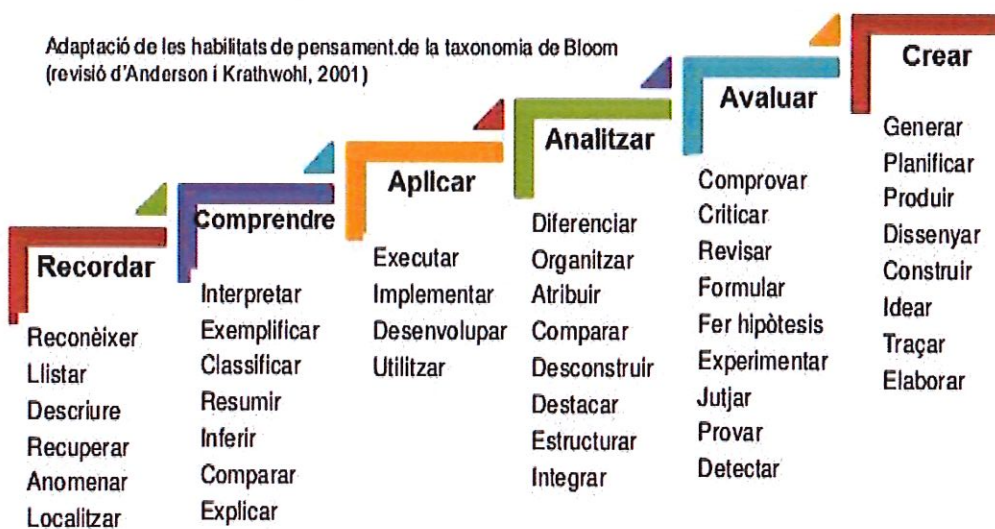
Adaptació de les habilitats de pensament.de la taxonomia de Bloom (revisió d'Anderson i Krathwohl, 2001)

Recordar
Reconèixer
Llistar
Descriure
Recuperar
Anomenar
Localitzar

Comprendre
Interpretar
Exemplificar
Classificar
Resumir
Inferir
Comparar
Explicar

Aplicar
Executar
Implementar
Desenvolupar
Utilitzar

Analitzar
Diferenciar
Organitzar
Atribuir
Comparar
Desconstruir
Destacar
Estructurar
Integrar

Avaluar
Comprovar
Criticar
Revisar
Formular
Fer hipòtesis
Experimentar
Jutjar
Provar
Detectar

Crear
Generar
Planificar
Produir
Dissenyar
Construir
Idear
Traçar
Elaborar